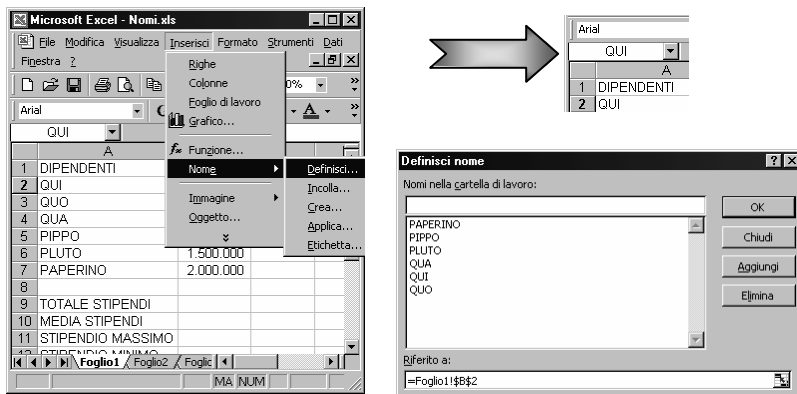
Microsoft Excel - Nomi.xls

File Modifica Visualizza Inserisci Formato Strumenti Dati Finestra ?

Arial

QUI

Righe
Colonne
Foglio di lavoro
Grafico...
Funzione...
Nome
Immagine
Oggetto...

Definisci...
Incolla...
Crea...
Applica...
Etichetta...

0%

| | A | B |
|---|---|---|
| 1 | DIPENDENTI | |
| 2 | QUI | |
| 3 | QUO | |
| 4 | QUA | |
| 5 | PIPPO | |
| 6 | PLUTO | 1.500.000 |
| 7 | PAPERINO | 2.000.000 |
| 8 | | |
| 9 | TOTALE STIPENDI | |
| 10 | MEDIA STIPENDI | |
| 11 | STIPENDIO MASSIMO | |
| 12 | STIPENDIO MINIMO | |

Foglio1 Foglio2 Foglic

MA NUM

Arial

QUI

| | A |
|---|---|
| 1 | DIPENDENTI |
| 2 | QUI |

Definisci nome

Nomi nella cartella di lavoro:

PAPERINO
PIPPO
PLUTO
QUA
QUI
QUO

OK
Chiudi
Aggiungi
Elimina

Riferito a:

=Foglio1!$B$2